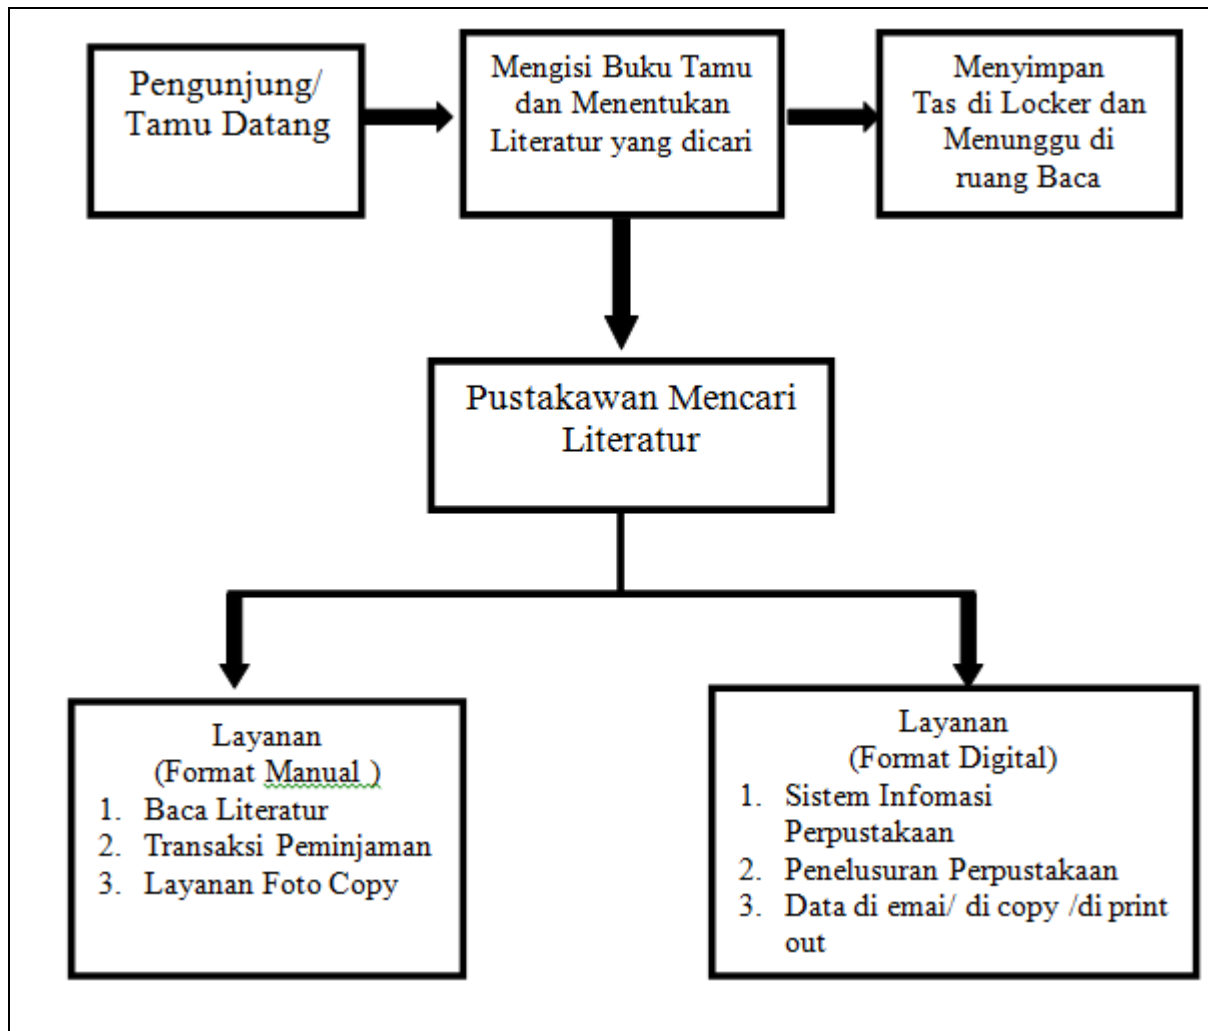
Pengunjung/ Tamu Datang

Mengisi Buku Tamu dan Menentukan Literatur yang dicari

Menyimpan Tas di Locker dan Menunggu di ruang Baca

Pustakawan Mencari Literatur

Layanan
(Format Manual )
1. Baca Literatur
2. Transaksi Peminjaman
3. Layanan Foto Copy

Layanan
(Format Digital)
1. Sistem Infomasi Perpustakaan
2. Penelusuran Perpustakaan
3. Data di emai/ di copy /di print out